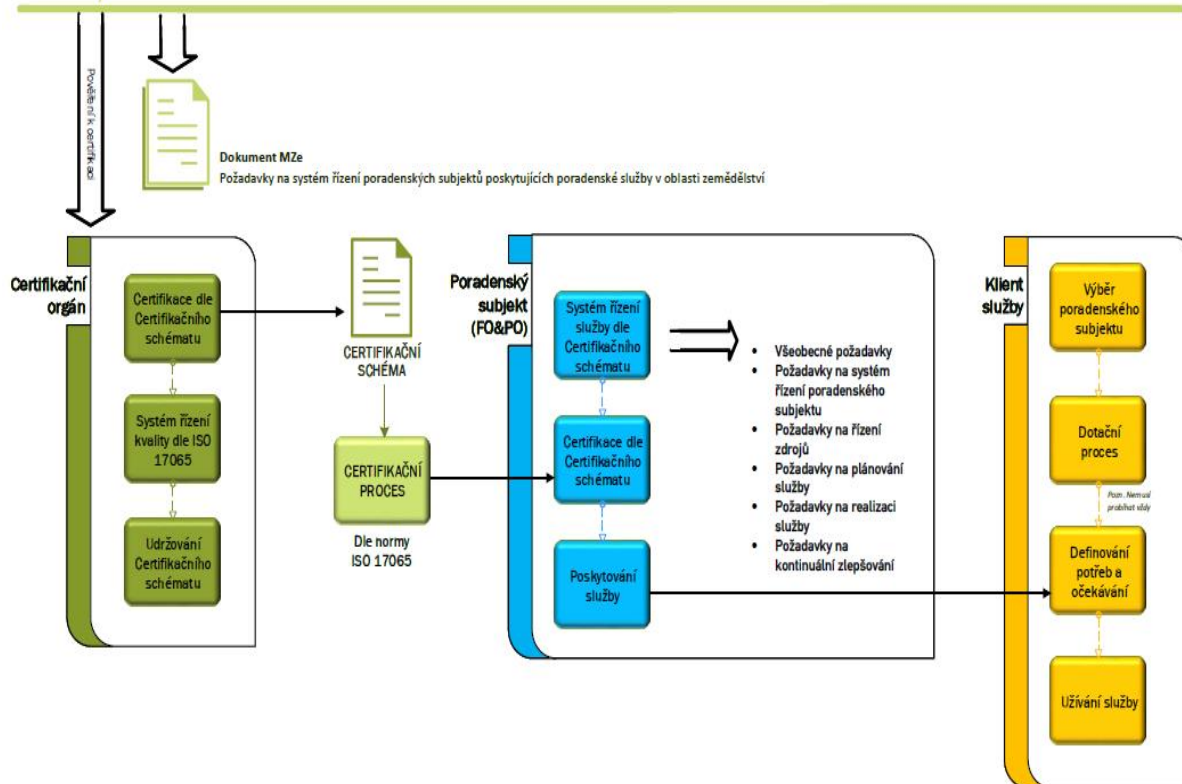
Pověření k certifikaci

Dokument MZe
Požadavky na systém řízení poradenských subjektů poskytujících poradenské služby v oblasti zemědělství

Certifikační orgán

Certifikace dle Certifikačního schématu

Systém řízení kvality dle ISO 17065

Udržování Certifikačního schématu

CERTIFIKAČNÍ SCHÉMA

CERTIFIKAČNÍ PROCES

Dle normy ISO 17065

Poradenský subjekt (FO&PO)

Systém řízení služby dle Certifikačního schématu

Certifikace dle Certifikačního schématu

Poskytování služby

- Všeobecné požadavky
- Požadavky na systém řízení poradenského subjektu
- Požadavky na řízení zdrojů
- Požadavky na plánování služby
- Požadavky na realizaci služby
- Požadavky na kontinuální zlepšování

Klient služby

Výběr poradenského subjektu

Dotační proces

Pozn. Nemusí probíhat vždy

Definování potřeb a očekávání

Užívání služby